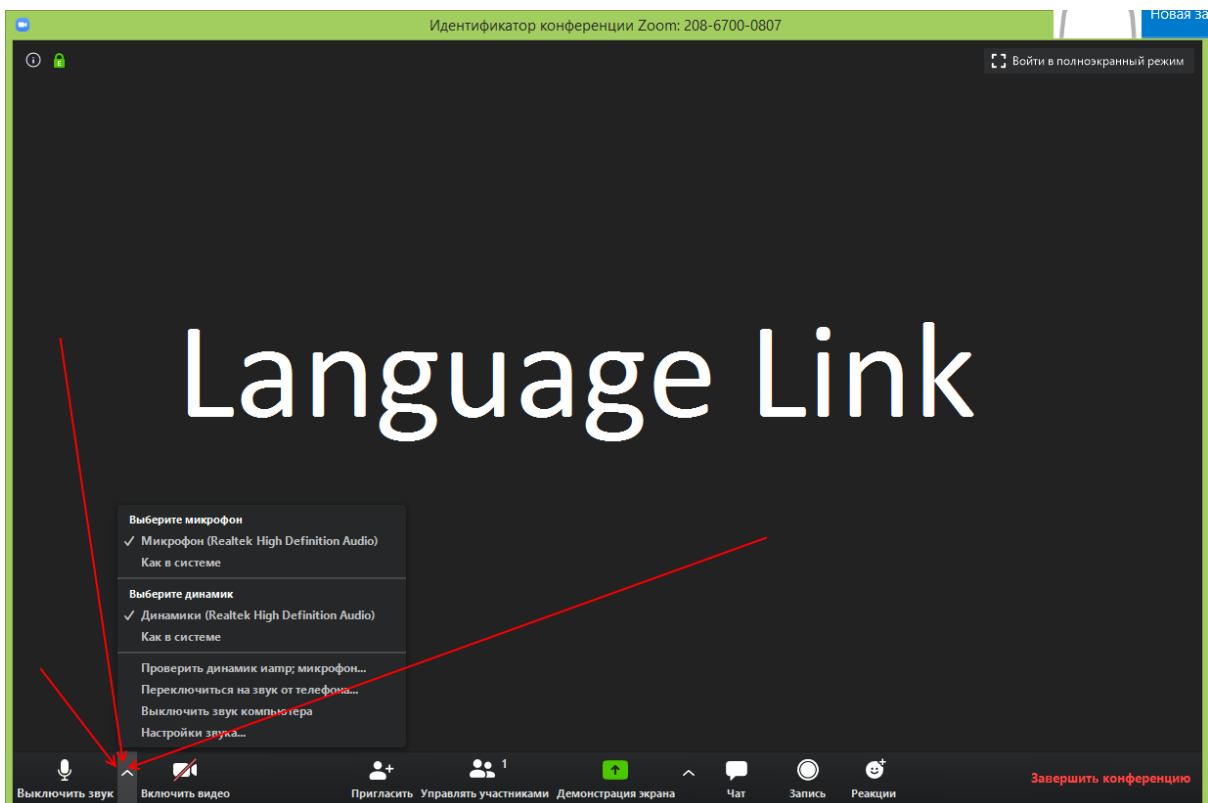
Идентификатор конференции Zoom: 208-6700-0807

Новая за

Войти в полноэкранный режим

Language Link

Выберите микрофон
✓ Микрофон (Realtek High Definition Audio)
Как в системе

Выберите динамик
✓ Динамики (Realtek High Definition Audio)
Как в системе

Проверить динамик иamp; микрофон...
Переключиться на звук от телефона...
Выключить звук компьютера
Настройки звука...

Выключить звук
Включить видео
Пригласить
Управлять участниками 1
Демонстрация экрана
Чат
Запись
Реакции
Завершить конференцию